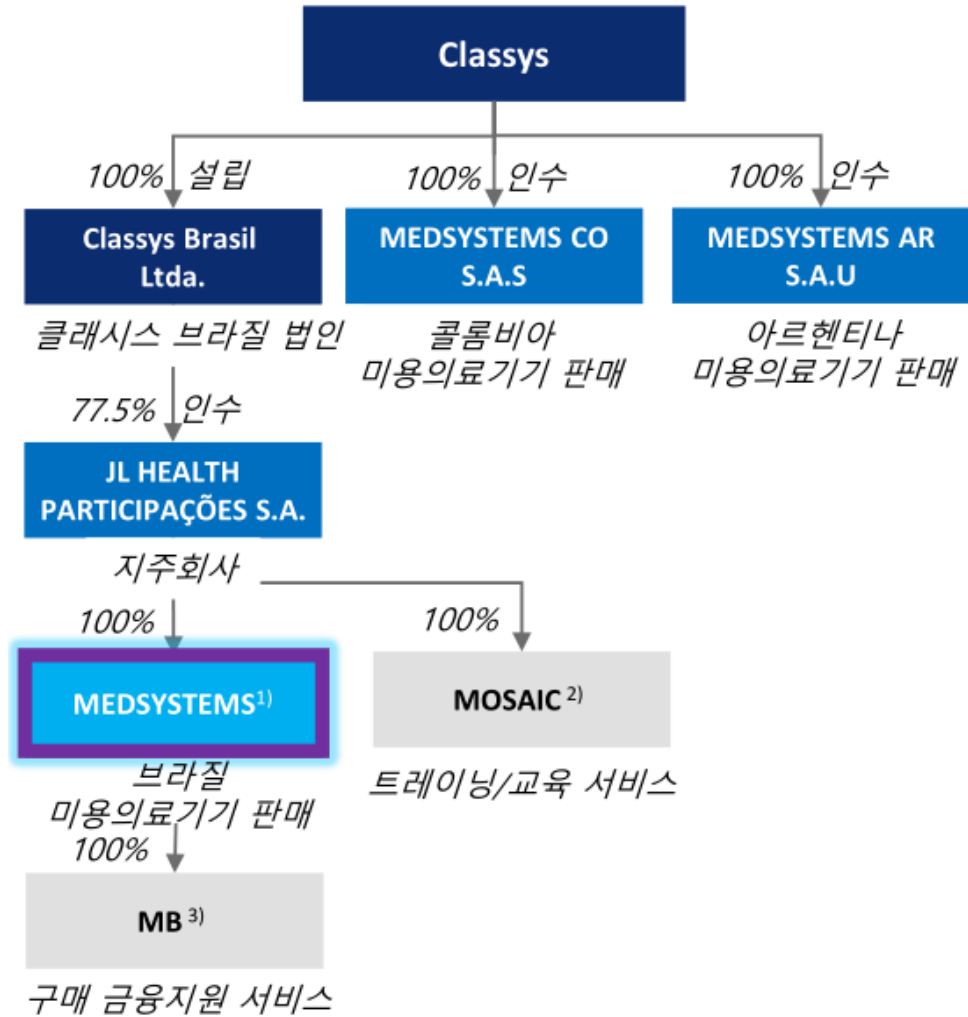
Classys

100% 설립

Classys Brasil Ltda.

클래시스 브라질 법인

100% 인수

MEDSYSTEMS CO S.A.S

콜롬비아 미용의료기기 판매

100% 인수

MEDSYSTEMS AR S.A.U

아르헨티나 미용의료기기 판매

77.5% 인수

JL HEALTH PARTICIPAÇÕES S.A.

지주회사

100%

MEDSYSTEMS$^{1)}$

브라질 미용의료기기 판매

100%

MOSAIC $^{2)}$

트레이닝/교육 서비스

100%

MB $^{3)}$

구매 금융지원 서비스